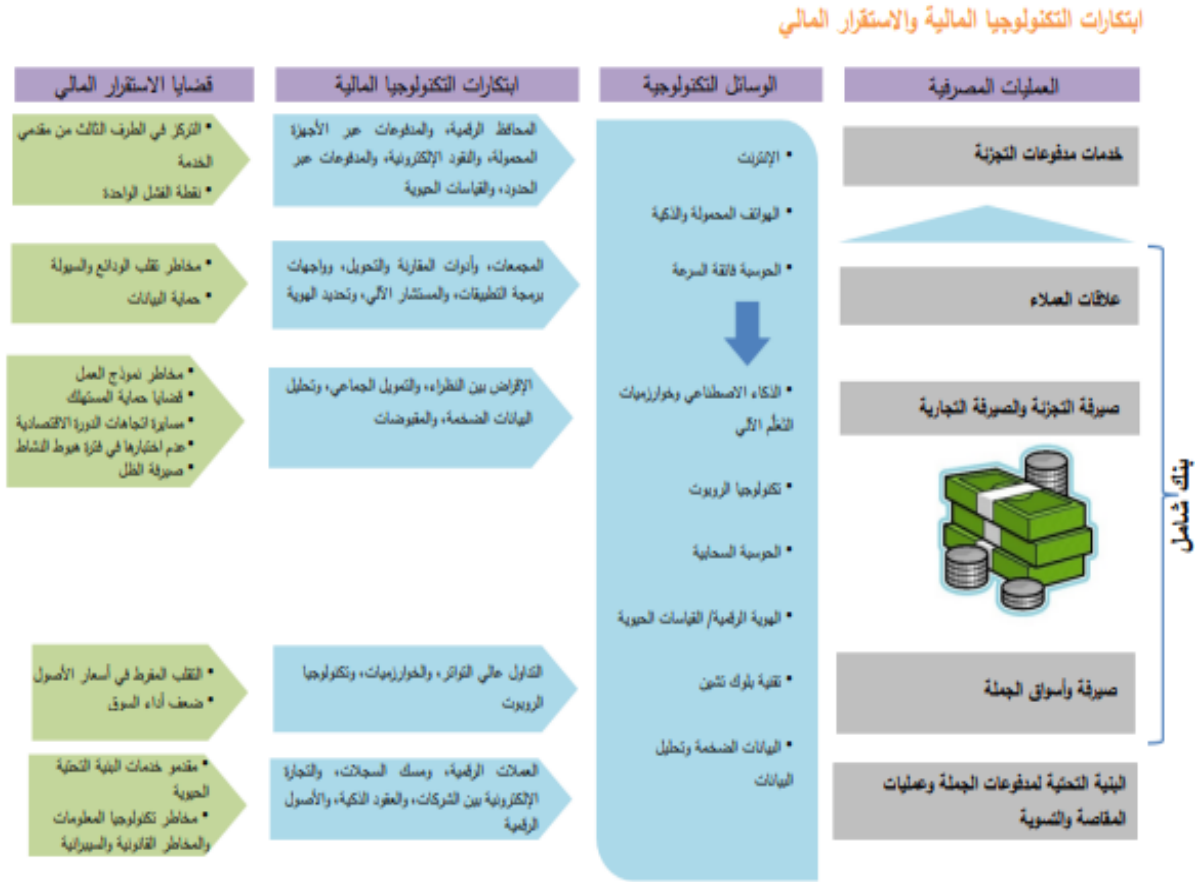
ابتكارات التكنولوجيا المالية والاستقرار المالي

العمليات المصرفية

خدمات مدفوعات التجزئة

علاقات العملاء

صيرفة التجزئة والصيرفة التجارية

صيرفة وأسواق الجملة

البنية التحتية لمدفوعات الجملة وعمليات المقاصة والتسوية

بنك شامل

الوسائل التكنولوجية

• الإنترنت
• الهواتف المحمولة والذكية
• الحوسبة فائقة السرعة
• الذكاء الاصطناعي وخوارزميات التعلّم الآلي
• تكنولوجيا الروبوت
• الحوسبة السحابية
• الهوية الرقمية/ القياسات الحيوية
• تقنية بلوك تشين
• البيانات الضخمة وتحليل البيانات

ابتكارات التكنولوجيا المالية

المحافظ الرقمية، والمدفوعات عبر الأجهزة المحمولة، والنقود الإلكترونية، والمدفوعات عبر الحدود، والقياسات الحيوية

المجمعات، وأدوات المقارنة والتحويل، وواجهات برمجة التطبيقات، والمستشار الآلي، وتحديد الهوية

الإقراض بين النظراء، والتمويل الجماعي، وتحليل البيانات الضخمة، والمقبوضات

التداول عالي التواتر، والخوارزميات، وتكنولوجيا الروبوت

العملات الرقمية، ومسك السجلات، والتجارة الإلكترونية بين الشركات، والعقود الذكية، والأصول الرقمية

قضايا الاستقرار المالي

• التركز في الطرف الثالث من مقدمي الخدمة
• نقطة الفشل الواحدة

• مخاطر تقلب الودائع والسيولة
• حماية البيانات

• مخاطر نموذج العمل
• قضايا حماية المستهلك
• مسايرة اتجاهات الدورة الاقتصادية
• عدم اختبارها في فترة هبوط النشاط
• صيرفة الظل

• التقلب المفرط في أسعار الأصول
• ضعف أداء السوق

• مقدمو خدمات البنية التحتية الحيوية
• مخاطر تكنولوجيا المعلومات والمخاطر القانونية والسيبرانية